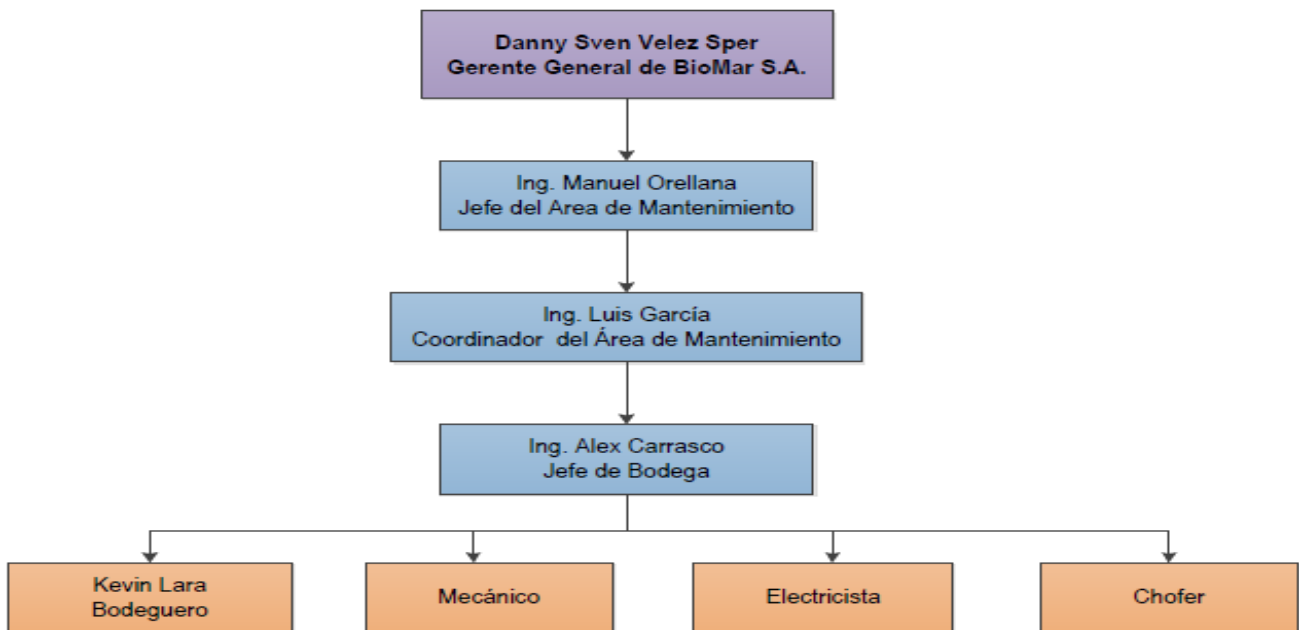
Danny Sven Velez Sper
Gerente General de BioMar S.A.

Ing. Manuel Orellana
Jefe del Area de Mantenimiento

Ing. Luis García
Coordinador del Área de Mantenimiento

Ing. Alex Carrasco
Jefe de Bodega

Kevin Lara
Bodeguero

Mecánico

Electricista

Chofer